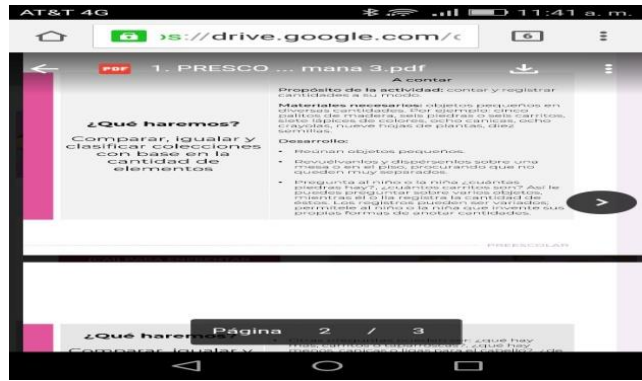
AT&T 4G 11:41 a. m.

s://drive.google.com/

6

PDF 1. PRESCO ... mana 3.pdf

A contar

¿Qué haremos?

Comparar, igualar y clasificar colecciones con base en la cantidad de elementos

Propósito de la actividad: contar y registrar cantidades a su modo.

Materiales necesarios: objetos pequeños en diversas cantidades. Por ejemplo: cinco palitos de madera, seis piedras o seis carritos, siete lápices de colores, ocho canicas, ocho crayolas, nueve hojas de plantas, diez semillas.

Desarrollo:

• Reúnan objetos pequeños.

• Revuélvanlos y dispérsenlos sobre una mesa o en el piso, procurando que no queden muy separados.

• Pregunta al niño o la niña ¿cuántas piedras hay?, ¿cuántos carritos son? Así le puedes preguntar sobre varios objetos, mientras el o la niña registra la cantidad de éstos. Los registros pueden ser variados, permítele al niño o la niña que invente sus propias formas de anotar cantidades.

PREESCOLAR

¿Qué haremos?

Comparar, igualar y

Página 2 / 3

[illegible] ¿qué hay más, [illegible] ¿qué hay menos canicas o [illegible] para el cabello? ¿de